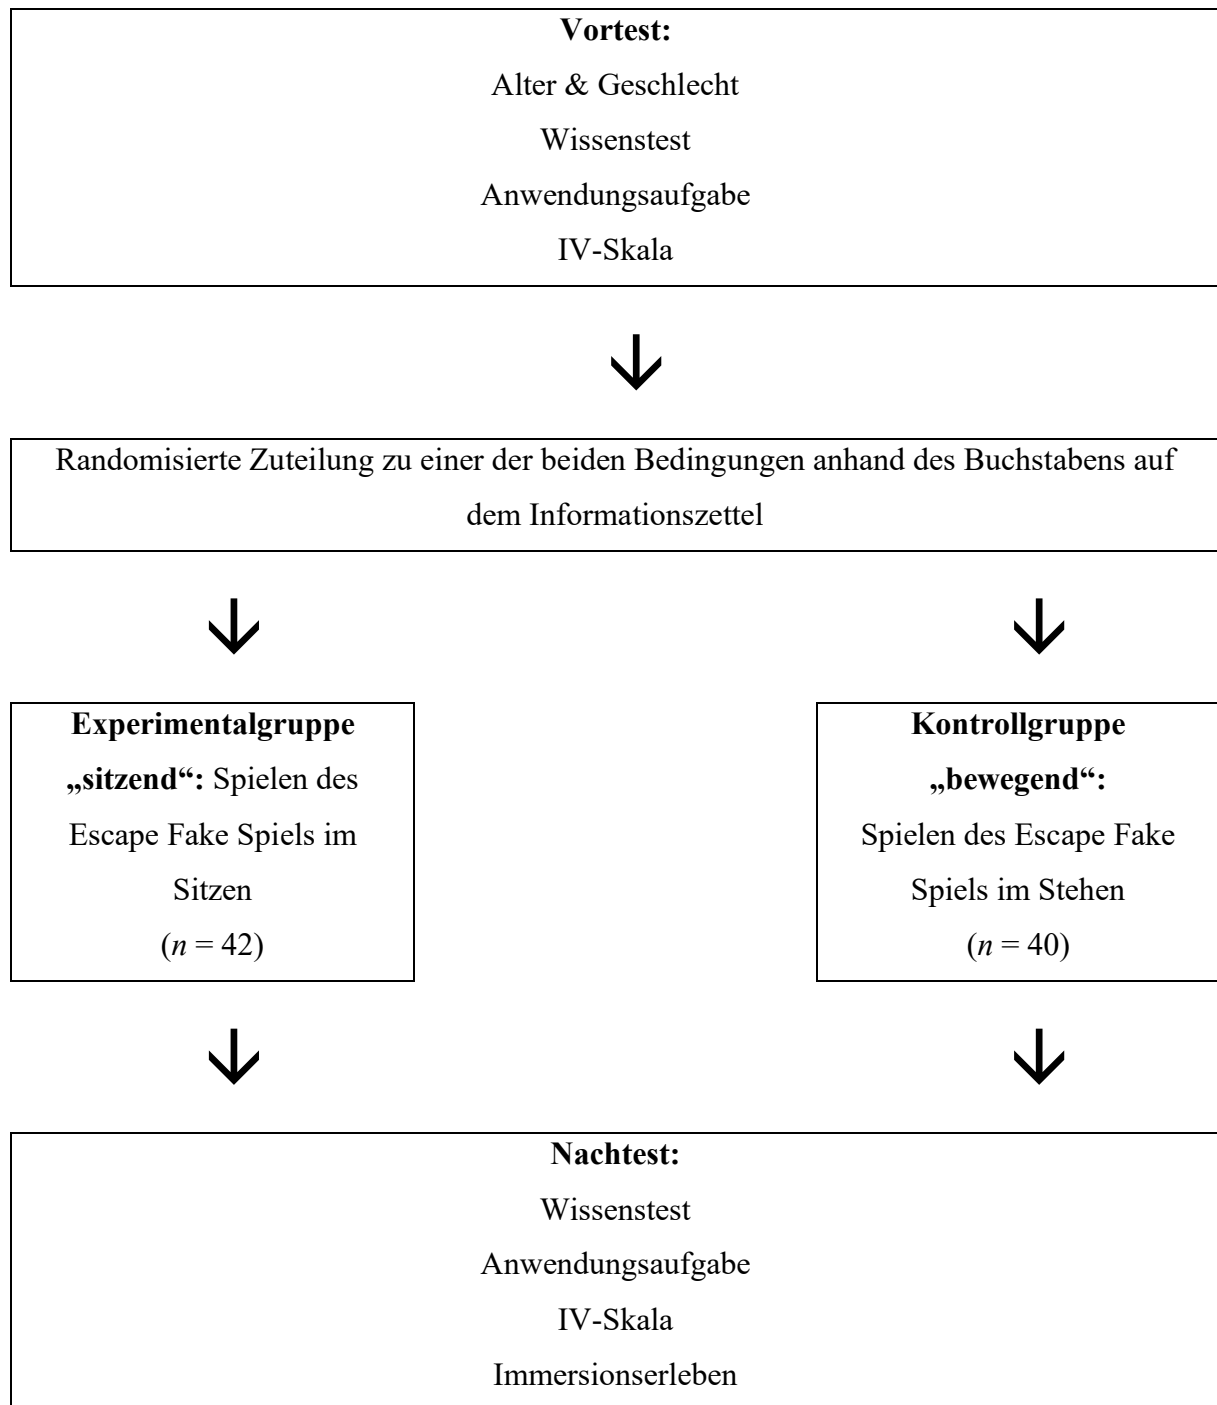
**Vortest:**
Alter & Geschlecht
Wissenstest
Anwendungsaufgabe
IV-Skala

Randomisierte Zuteilung zu einer der beiden Bedingungen anhand des Buchstabens auf dem Informationszettel

**Experimentalgruppe „sitzend“:** Spielen des Escape Fake Spiels im Sitzen ($n = 42$)

**Kontrollgruppe „bewegend“:** Spielen des Escape Fake Spiels im Stehen ($n = 40$)

**Nachtest:**
Wissenstest
Anwendungsaufgabe
IV-Skala
Immersionserleben